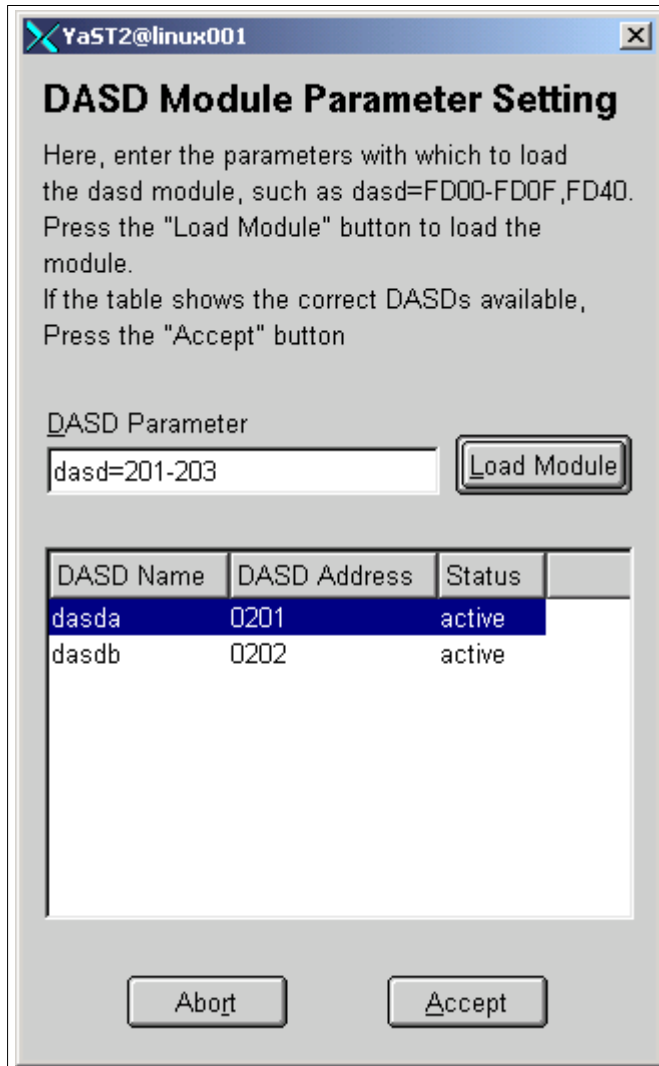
YaST2@linux001

DASD Module Parameter Setting

Here, enter the parameters with which to load the dasd module, such as dasd=FD00-FD0F,FD40. Press the "Load Module" button to load the module.
If the table shows the correct DASDs available, Press the "Accept" button

DASD Parameter
dasd=201-203

Load Module

| DASD Name | DASD Address | Status |
|---|---|---|
| dasda | 0201 | active |
| dasdb | 0202 | active |

Abort

Accept